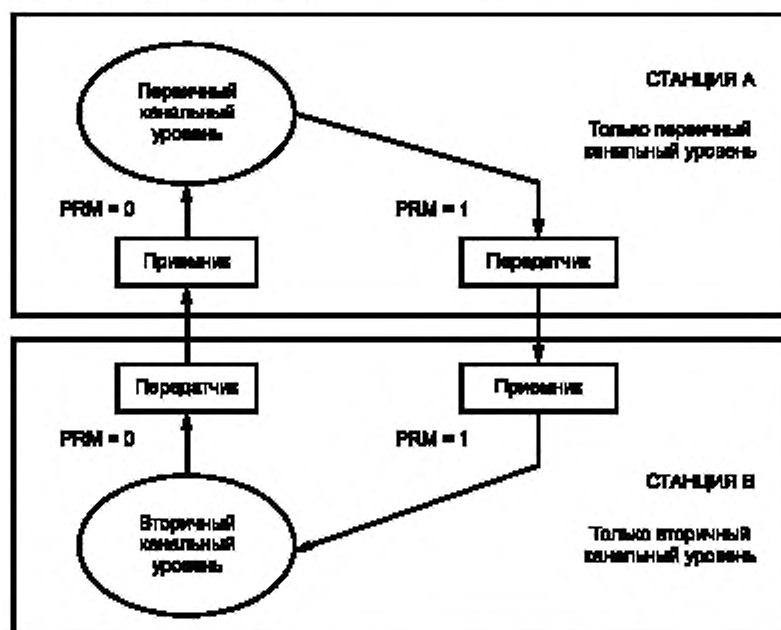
Первичный канальный уровень

СТАНЦИЯ А

Только первичный канальный уровень

PRM = 0

PRM = 1

Приемник

Передатчик

Передатчик

Приемник

PRM = 0

PRM = 1

СТАНЦИЯ В

Вторичный канальный уровень

Только вторичный канальный уровень